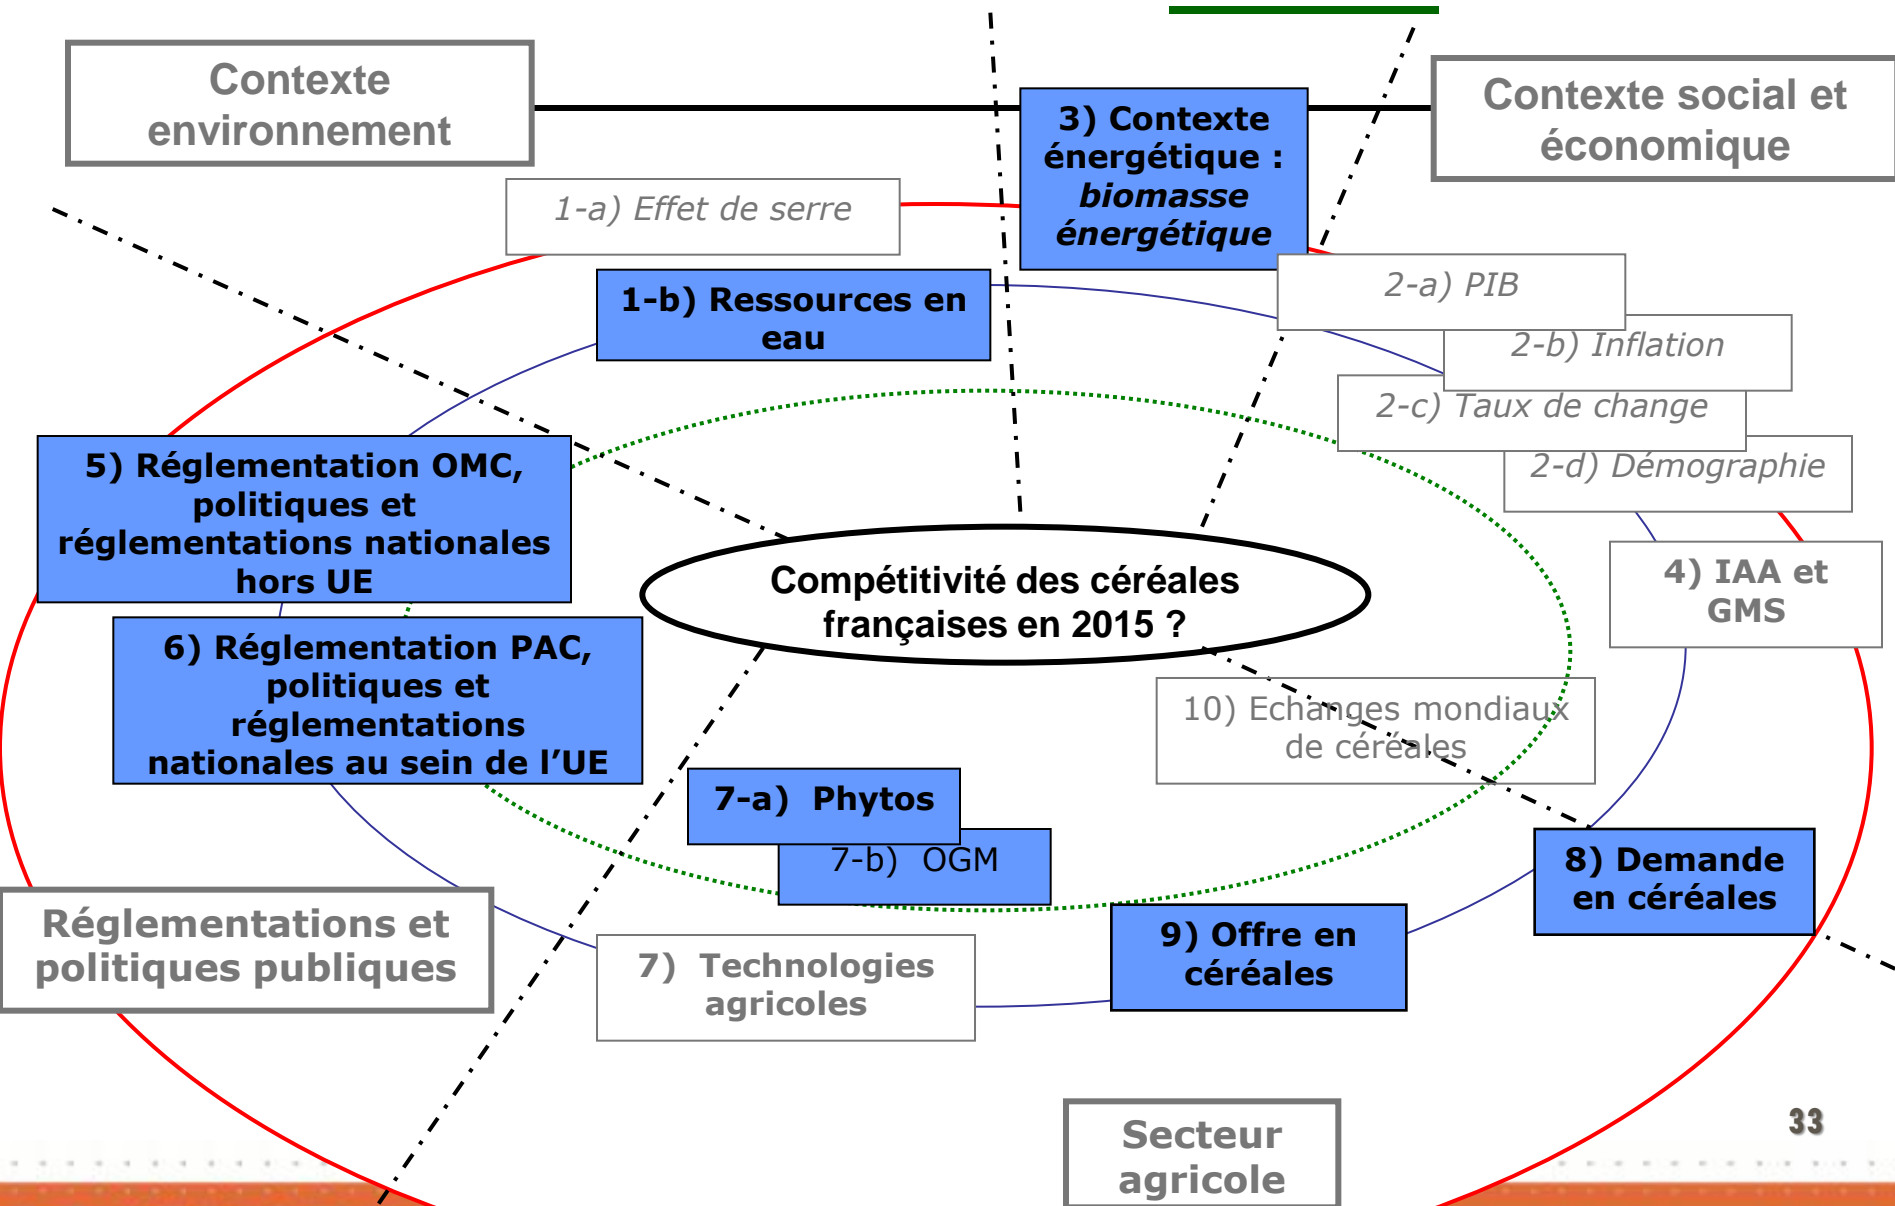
Contexte environnement

3) Contexte énergétique : biomasse énergétique

Contexte social et économique

1-a) Effet de serre

1-b) Ressources en eau

2-a) PIB

2-b) Inflation

2-c) Taux de change

2-d) Démographie

5) Réglementation OMC, politiques et réglementations nationales hors UE

Compétitivité des céréales françaises en 2015 ?

4) IAA et GMS

6) Réglementation PAC, politiques et réglementations nationales au sein de l'UE

10) Echanges mondiaux de céréales

7-a) Phytos

7-b) OGM

8) Demande en céréales

Réglementations et politiques publiques

7) Technologies agricoles

9) Offre en céréales

Secteur agricole

33